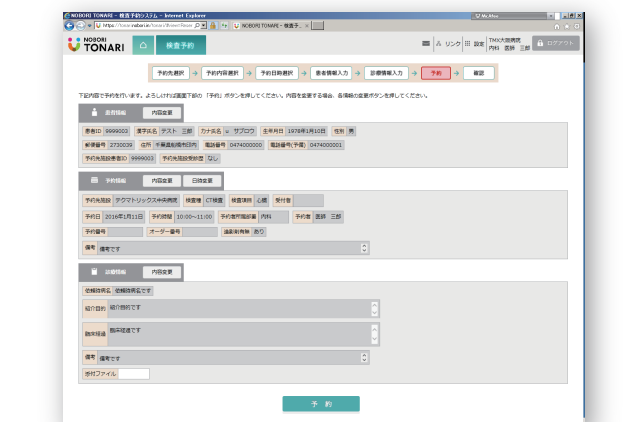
NOBORI TONARI - 検査予約システム - Internet Explorer

https://tonari.nobori.jp/...

NOBORI TONARI - 検査予...

My Mac

NOBORI TONARI

検査予約

リンク

設定

TMX大田病院 内科 医師 三郎

ログアウト

予約先選択 > 予約内容選択 > 予約日時選択 > 患者情報入力 > 診療情報入力 > 予約 > 確認

下記内容で予約を行います。よろしければ画面下部の「予約」ボタンを押してください。内容を変更する場合、各情報の変更ボタンを押してください。

患者情報 内容変更

| 患者ID | 9999003 | 漢字氏名 | テスト 三郎 | カナ氏名 | サブロウ | 生年月日 | 1978年1月10日 | 性別 | 男 |
|---|---|---|---|---|---|---|---|---|---|
| 郵便番号 | 2730039 | 住所 | 千葉県船橋市… | 電話番号 | 0474000000 | 電話番号(予備) | 0474000001 | | |
| 予約先施設患者ID | 9999003 | 予約先施設受診歴 | なし | | | | | | |

予約情報 内容変更 日時変更

| 予約先施設 | テクマトリックス中央病院 | 検査種 | CT検査 | 検査項目 | 心臓 | 受付者 | |
|---|---|---|---|---|---|---|---|
| 予約日 | 2016年1月11日 | 予約時間 | 10:00～11:00 | 予約先担当診療 | 内科 | 予約者 | 医師 三郎 |
| 予約番号 | | オーダー番号 | | 造影剤有無 | あり | | |

備考 備考です

診療情報 内容変更

依頼病名 依頼病名です

紹介目的 紹介目的です

臨床経過 臨床経過です

備考 備考です

添付ファイル

予 約